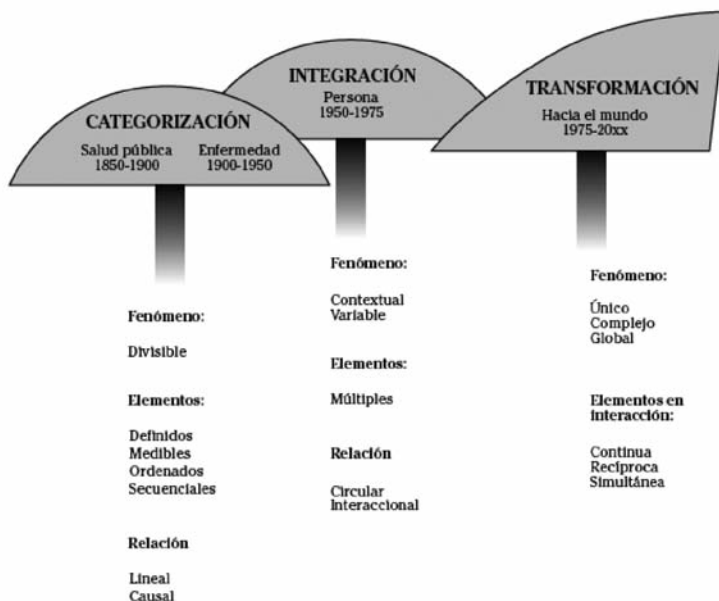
CATEGORIZACIÓN

Salud pública
1850-1900

Enfermedad
1900-1950

INTEGRACIÓN

Persona
1950-1975

TRANSFORMACIÓN

Hacia el mundo
1975-20xx

Fenómeno:

Divisible

Elementos:

Definidos
Medibles
Ordenados
Secuenciales

Relación

Lineal
Causal

Fenómeno:

Contextual
Variable

Elementos:

Múltiples

Relación

Circular
Interaccional

Fenómeno:

Único
Complejo
Global

Elementos en interacción:

Continua
Recíproca
Simultánea